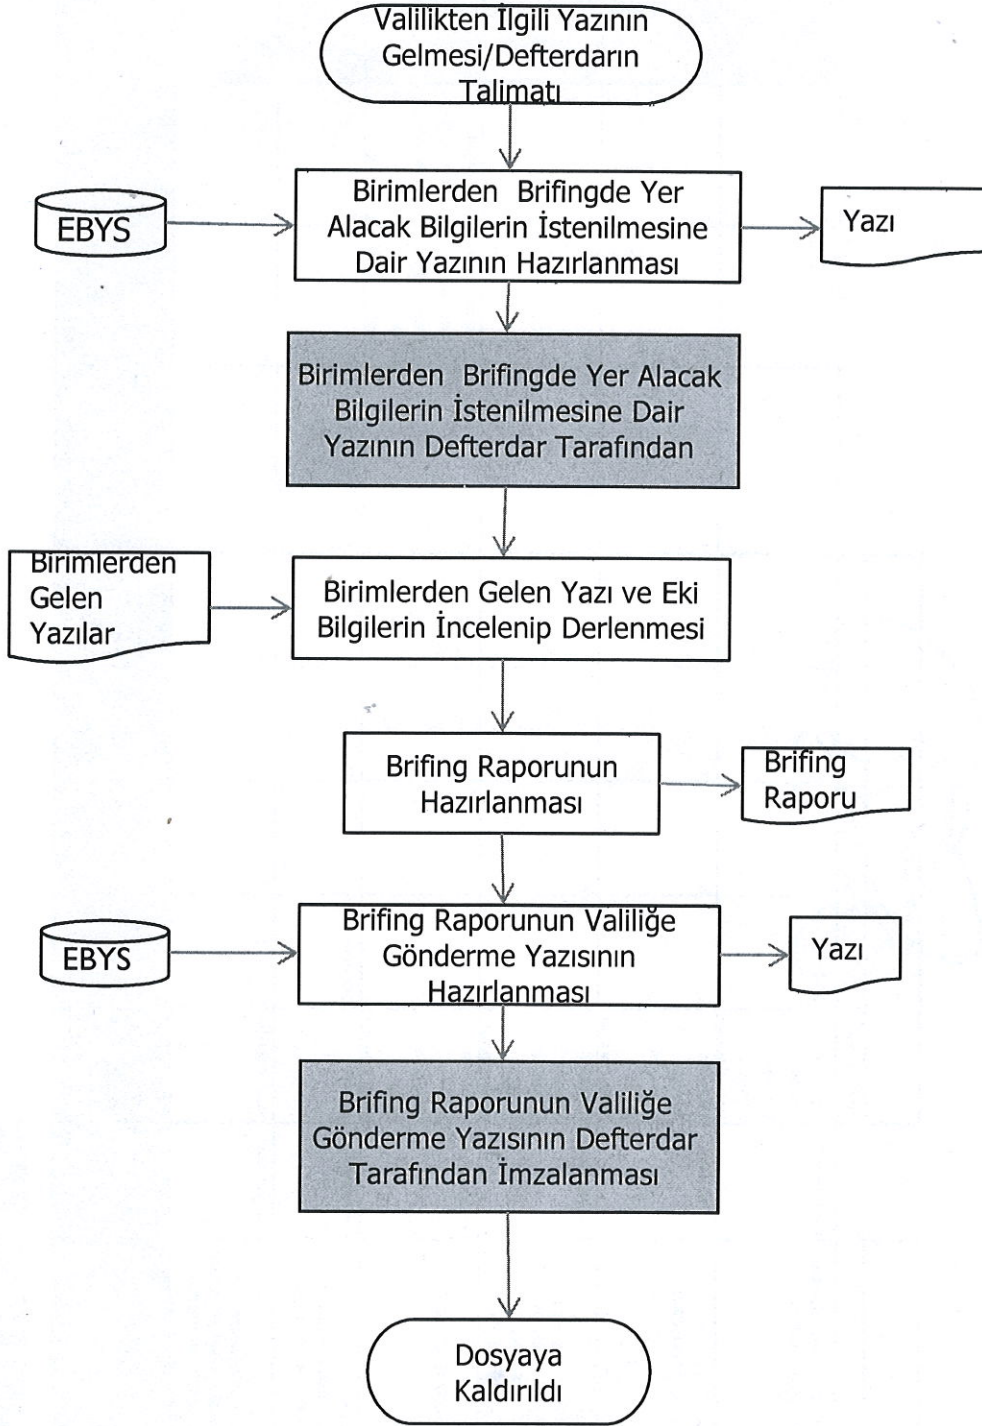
Valilikten İlgili Yazının Gelmesi/Defterdarın Talimatı

EBYS

Birimlerden Brifingde Yer Alacak Bilgilerin İstenilmesine Dair Yazının Hazırlanması

Yazı

Birimlerden Brifingde Yer Alacak Bilgilerin İstenilmesine Dair Yazının Defterdar Tarafından

Birimlerden Gelen Yazılar

Birimlerden Gelen Yazı ve Eki Bilgilerin İncelenip Derlenmesi

Brifing Raporunun Hazırlanması

Brifing Raporu

EBYS

Brifing Raporunun Valiliğe Gönderme Yazısının Hazırlanması

Yazı

Brifing Raporunun Valiliğe Gönderme Yazısının Defterdar Tarafından İmzalanması

Dosyaya Kaldırıldı